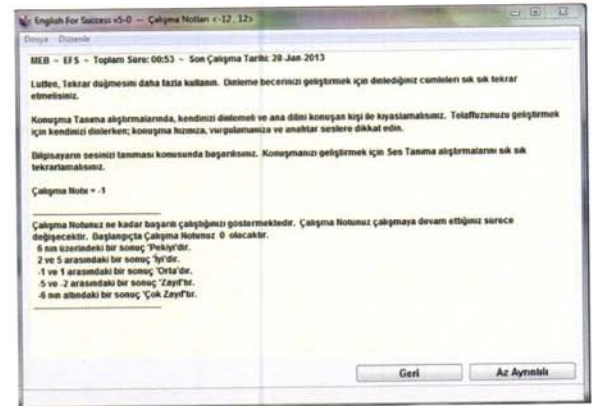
English For Success v5-0 -- Çalışma Notları <-12 , 12>

Dosya Düzenle

MEB - EFS - Toplam Süre: 00:53 - Son Çalışma Tarihi: 28 Jan 2013

Lutfen, Tekrar düğmesini daha fazla kullanın. Dinleme becerinizi geliştirmek için dinlediğiniz cümleleri sık sık tekrar etmelisiniz.

Konuşma Tanıma alıştırmalarında, kendinizi dinlemeli ve ana dilini konuşan kişi ile kıyaslamalısınız. Telaffuzunuzu geliştirmek için kendinizi dinlerken; konuşma hızınıza, vurgulamanıza ve anahtar seslere dikkat edin.

Bilgisayarın sesinizi tanıması konusunda başarılısınız. Konuşmanızı geliştirmek için Ses Tanıma alıştırmalarını sık sık tekrarlamalısınız.

Çalışma Notu = -1

Çalışma Notunuz ne kadar başarılı çalıştığınızı göstermektedir. Çalışma Notunuz çalışmaya devam ettiğiniz sürece değişecektir. Başlangıçta Çalışma Notunuz 0 olacaktır.
6 nın üzerindeki bir sonuç 'Pekiyi'dir.
2 ve 5 arasındaki bir sonuç 'İyi'dir.
-1 ve 1 arasındaki bir sonuç 'Orta'dır.
-5 ve -2 arasındaki bir sonuç 'Zayıf'tır.
-6 nın altındaki bir sonuç 'Çok Zayıf'tır.

Geri

Az Ayrıntılı